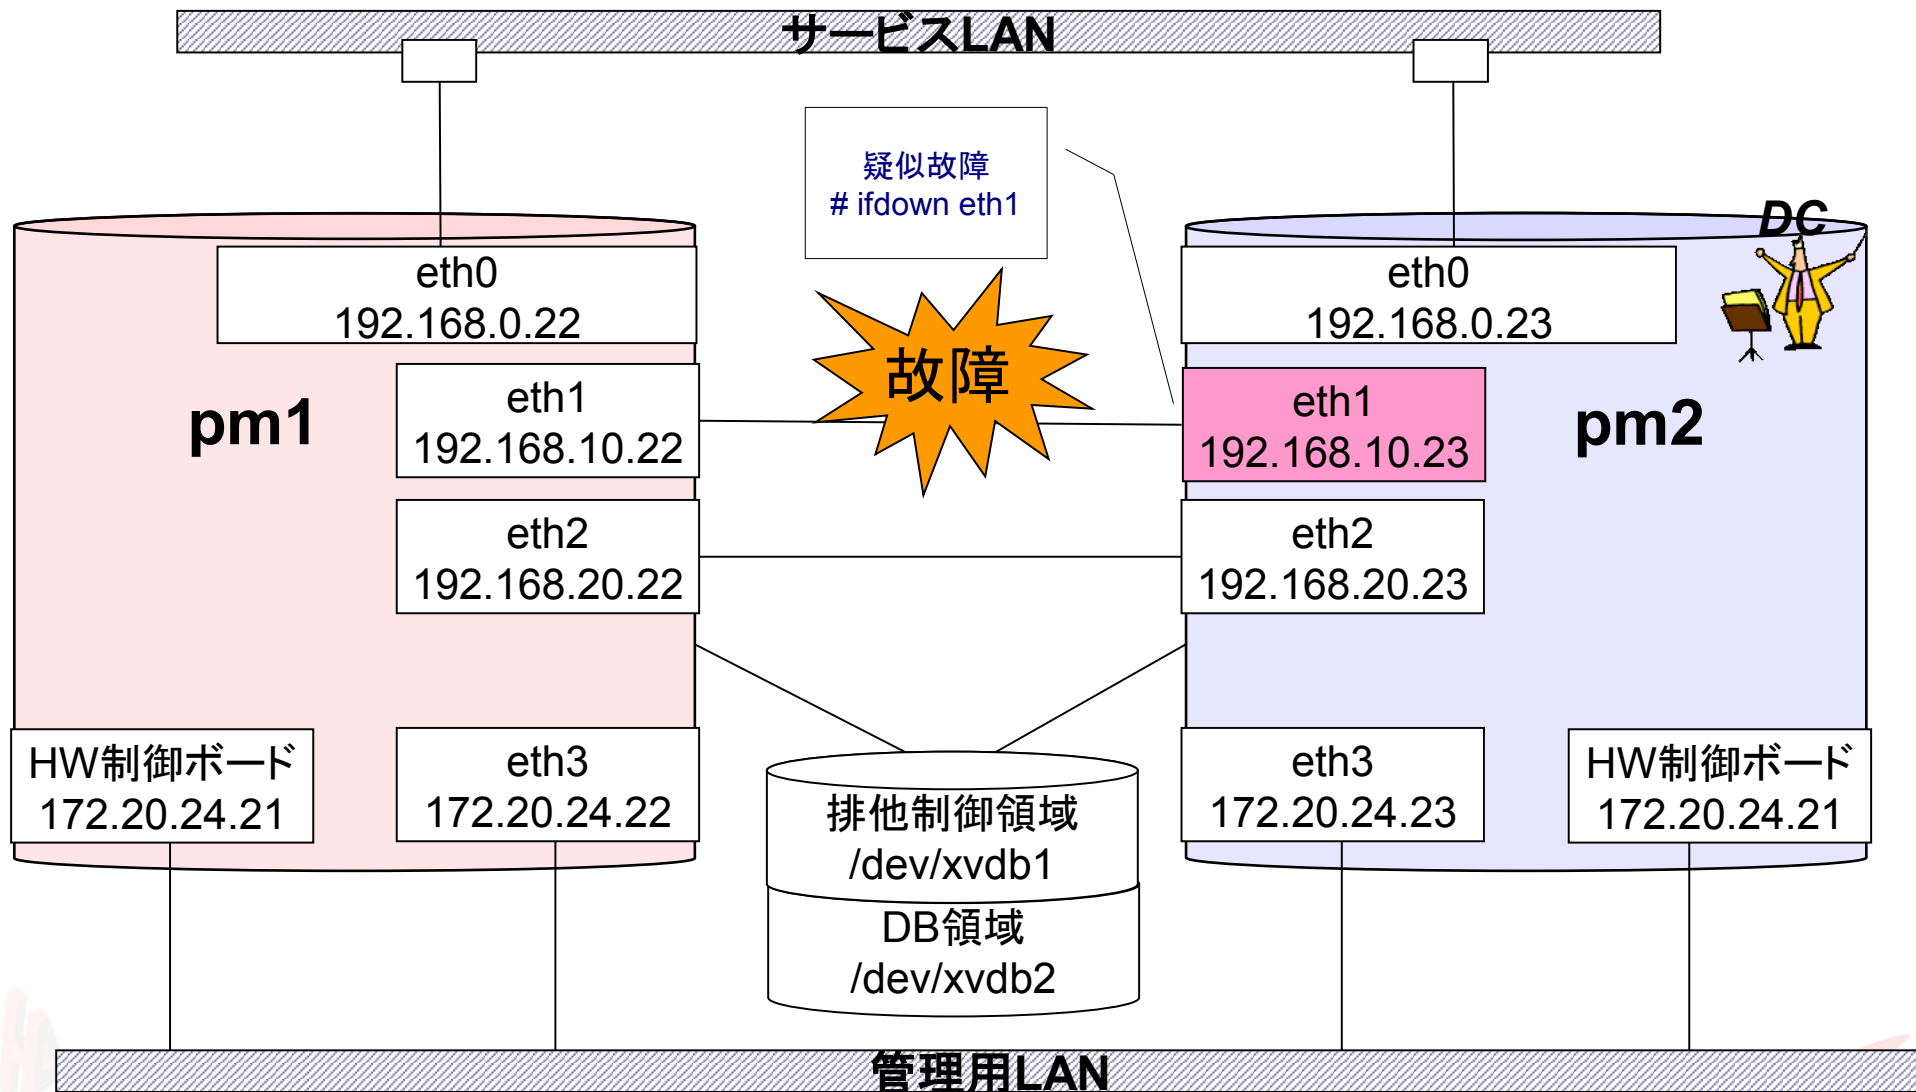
サービスLAN

疑似故障
# ifdown eth1

DC

pm1

eth0
192.168.0.22

eth1
192.168.10.22

eth2
192.168.20.22

故障

eth0
192.168.0.23

eth1
192.168.10.23

pm2

eth2
192.168.20.23

HW制御ボード
172.20.24.21

eth3
172.20.24.22

排他制御領域
/dev/xvdb1

DB領域
/dev/xvdb2

eth3
172.20.24.23

HW制御ボード
172.20.24.21

管理用LAN